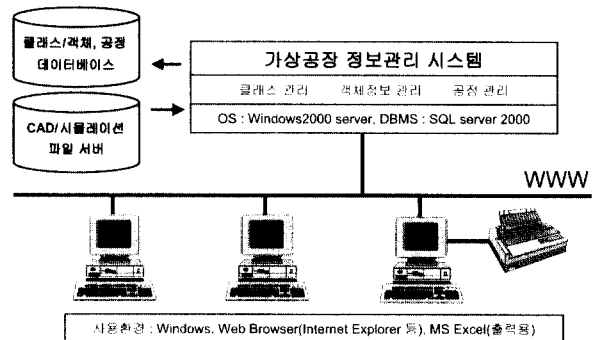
클래스/객체, 공정 데이터베이스

CAD/시뮬레이션 파일 서버

가상공장 정보관리 시스템

클래스 관리 객체정보 관리 공정 관리

OS : Windows2000 server, DBMS : SQL server 2000

WWW

사용환경 : Windows, Web Browser(Internet Explorer 등), MS Excel(출력용)